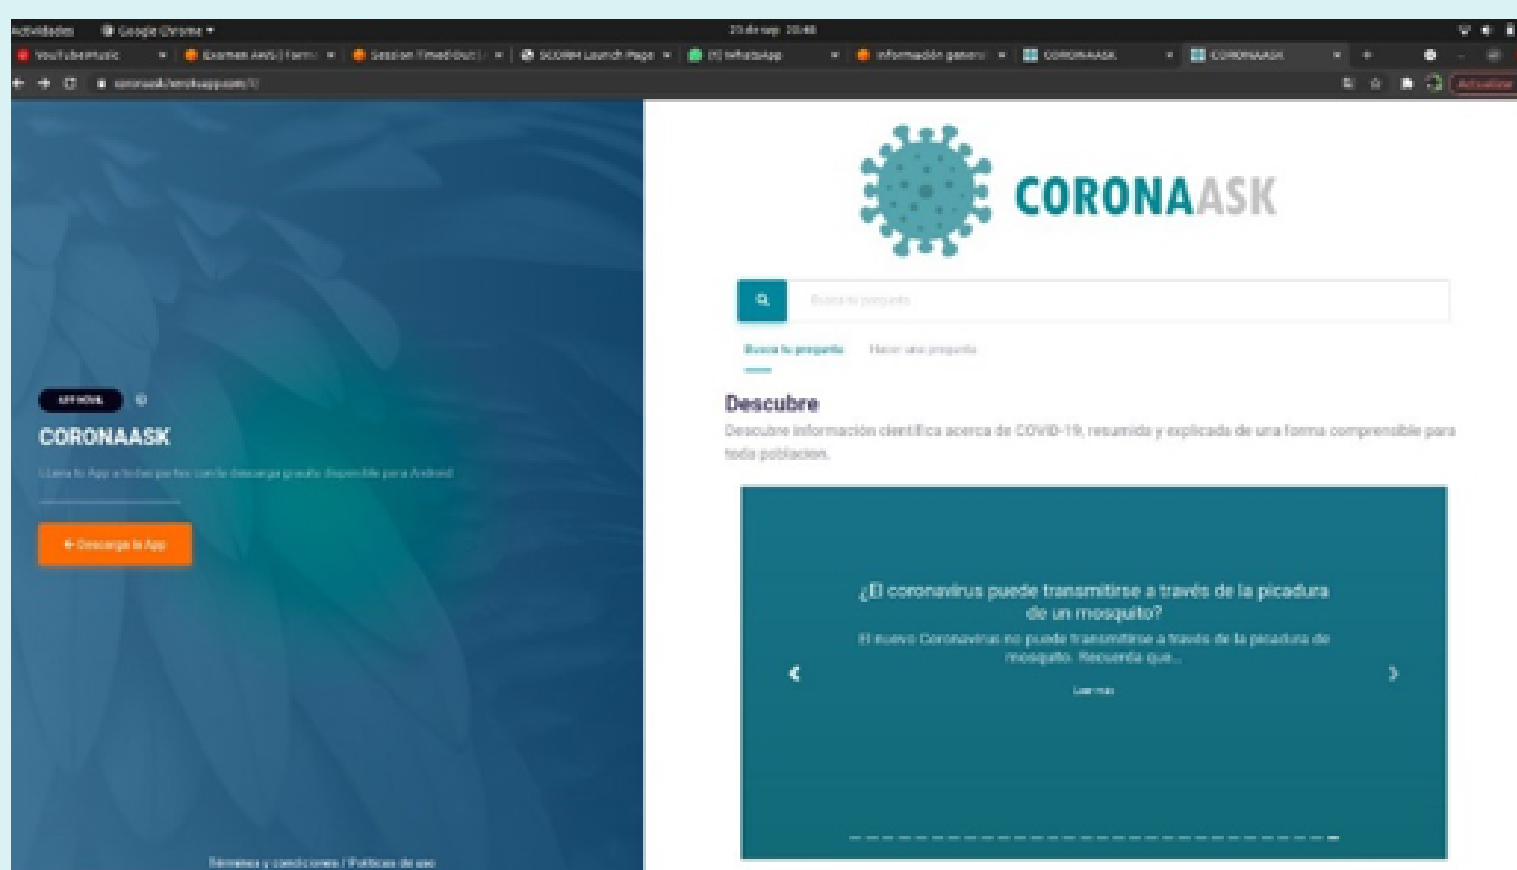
Actividades Google Chrome ▾ 23 de sep 20:48

YouTube Music × Examen AWS | Form × Session Timeout × SCORM Launch Page × (1) WhatsApp × Información genera × CORONAASK × CORONAASK × +

coronaask.herokuapp.com/

Actualizar

APP MÓVIL

CORONAASK

Lleva tu App a todas partes con la descarga gratuita disponible para Android

← Descarga la App

Términos y condiciones / Políticas de uso

CORONAASK

Busca tu pregunta

Busca tu pregunta Hacer una pregunta

Descubre

Descubre información científica acerca de COVID-19, resumida y explicada de una forma comprensible para toda poblacion.

‹ ¿El coronavirus puede transmitirse a través de la picadura de un mosquito?

El nuevo Coronavirus no puede transmitirse a través de la picadura de mosquito. Recuerda que...

Leer mas ›